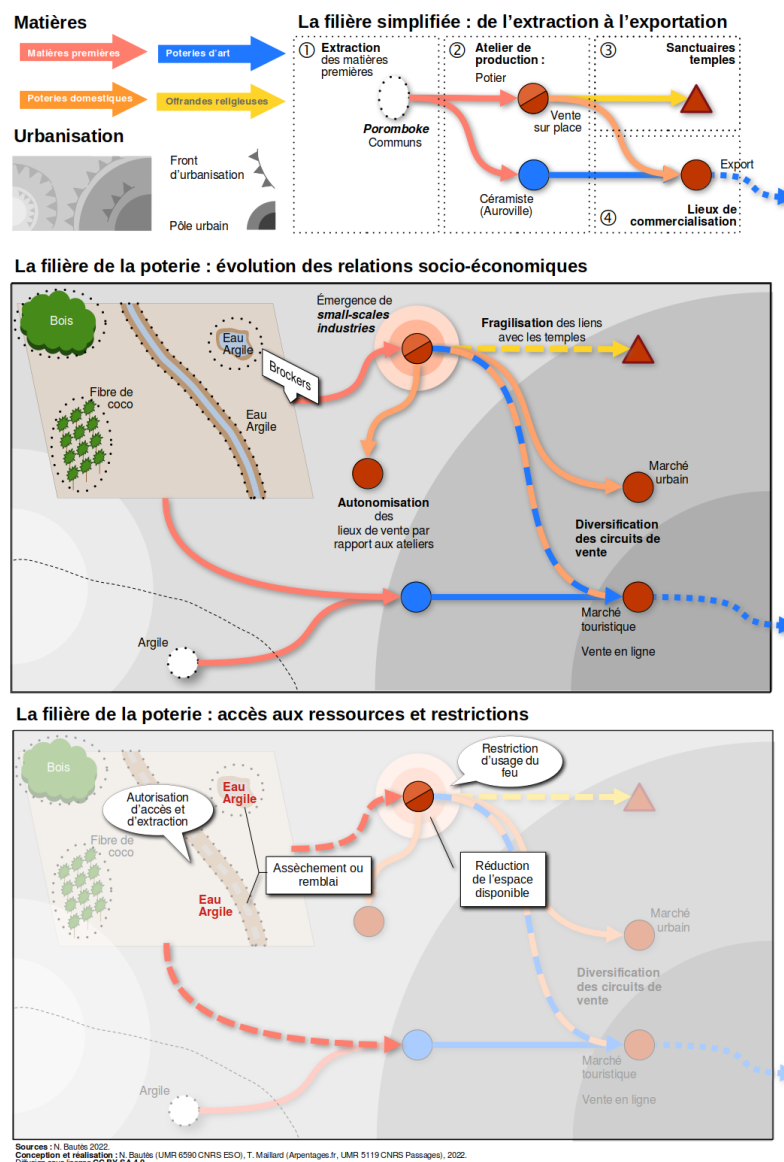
Matières

Matières premières

Poteries d'art

Poteries domestiques

Offrandes religieuses

Urbanisation

Front d'urbanisation

Pôle urbain

La filière simplifiée : de l'extraction à l'exportation

① Extraction des matières premières

Poromboke Communs

② Atelier de production :

Potier

Vente sur place

Céramiste (Auroville)

③ Sanctuaires temples

Export

④ Lieux de commercialisation

La filière de la poterie : évolution des relations socio-économiques

Bois

Eau Argile

Brockers

Fibre de coco

Eau Argile

Émergence de small-scales industries

Fragilisation des liens avec les temples

Autonomisation des lieux de vente par rapport aux ateliers

Marché urbain

Diversification des circuits de vente

Argile

Marché touristique

Vente en ligne

La filière de la poterie : accès aux ressources et restrictions

Bois

Autorisation d'accès et d'extraction

Eau Argile

Restriction d'usage du feu

Fibre de coco

Assèchement ou remblai

Réduction de l'espace disponible

Eau Argile

Marché urbain

Diversification des circuits de vente

Argile

Marché touristique

Vente en ligne

Sources : N. Bautès 2022
Conception et réalisation : N. Bautès (UMR 6590 CNRS ESO), T. Maillard (Arpentages.fr, UMR 5119 CNRS Passages), 2022.
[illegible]